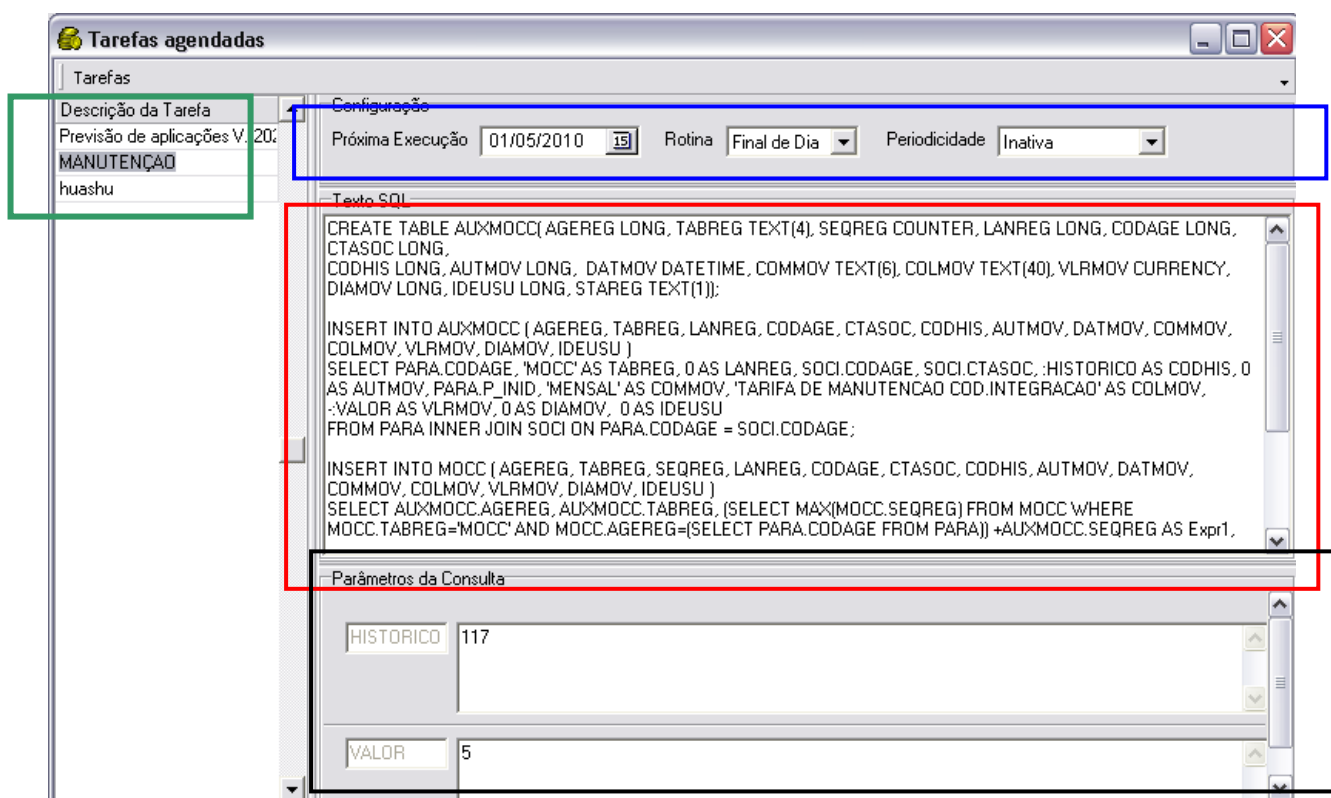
Tarefas agendadas

Tarefas

Descrição da Tarefa
Previsão de aplicações V. 202
MANUTENÇAO
huashu

Configuração
Próxima Execução 01/05/2010 15 Rotina Final de Dia Periodicidade Inativa

Texto SQL
CREATE TABLE AUXMOCC( AGEREG LONG, TABREG TEXT(4), SEQREG COUNTER, LANREG LONG, CODAGE LONG, CTASOC LONG,
CODHIS LONG, AUTMOV LONG, DATMOV DATETIME, COMMOV TEXT(6), COLMOV TEXT(40), VLRMOV CURRENCY, DIAMOV LONG, IDEUSU LONG, STAREG TEXT(1));

INSERT INTO AUXMOCC ( AGEREG, TABREG, LANREG, CODAGE, CTASOC, CODHIS, AUTMOV, DATMOV, COMMOV, COLMOV, VLRMOV, DIAMOV, IDEUSU )
SELECT PARA.CODAGE, 'MOCC' AS TABREG, 0 AS LANREG, SOCI.CODAGE, SOCI.CTASOC, :HISTORICO AS CODHIS, 0 AS AUTMOV, PARA.P_INID, 'MENSAL' AS COMMOV, 'TARIFA DE MANUTENCAO COD.INTEGRACAO' AS COLMOV, -:VALOR AS VLRMOV, 0 AS DIAMOV, 0 AS IDEUSU
FROM PARA INNER JOIN SOCI ON PARA.CODAGE = SOCI.CODAGE;

INSERT INTO MOCC ( AGEREG, TABREG, SEQREG, LANREG, CODAGE, CTASOC, CODHIS, AUTMOV, DATMOV, COMMOV, COLMOV, VLRMOV, DIAMOV, IDEUSU )
SELECT AUXMOCC.AGEREG, AUXMOCC.TABREG, (SELECT MAX(MOCC.SEQREG) FROM MOCC WHERE MOCC.TABREG='MOCC' AND MOCC.AGEREG=(SELECT PARA.CODAGE FROM PARA)) +AUXMOCC.SEQREG AS Expr1,

Parâmetros da Consulta
HISTORICO 117
VALOR 5